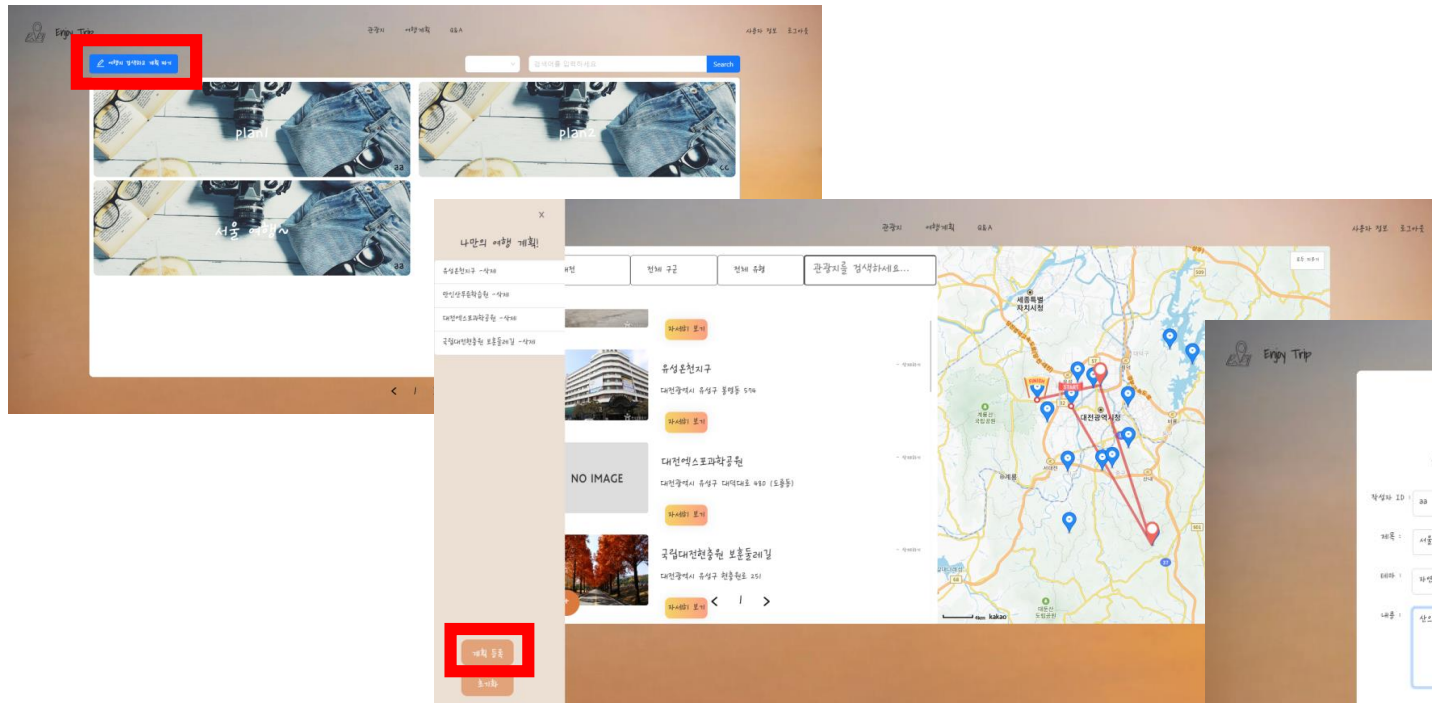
Enjoy Trip

관광지 여행계획 Q&A

사용자 정보 로그아웃

여행의 정석으로 계획 짜기

Search

plan1

aa

plan2

cc

서울 여행~

aa

<

1

x

나만의 여행 계획!

유성온천지구 -삭제

한밭수목원 -삭제

대전엑스포과학공원 -삭제

국립대전현충원 보훈둘레길 -삭제

계획 등록

초기화

관광지 여행계획 Q&A

사용자 정보 로그아웃

전체 구군

전체 유형

관광지를 검색하세요...

자세히 보기

유성온천지구

대전광역시 유성구 봉명동 574

자세히 보기

NO IMAGE

대전엑스포과학공원

대전광역시 유성구 대덕대로 480 (도룡동)

자세히 보기

국립대전현충원 보훈둘레길

대전광역시 유성구 현충원로 251

자세히 보기

<

1

>

세종특별자치시청

대전광역시청

kakao

Enjoy Trip

작성자 ID : aa

제목 : 서울

테마 :

내용 :